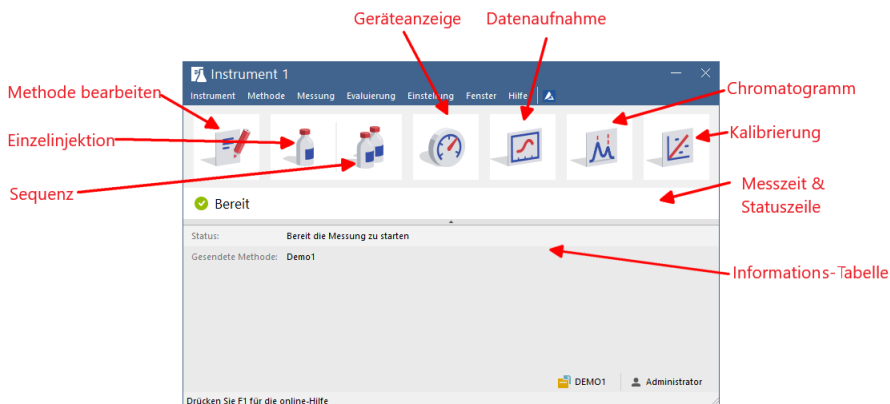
Geräteanzeige

Datenaufnahme

Instrument 1

Methode bearbeiten

Instrument Methode Messung Evaluierung Einstellung Fenster Hilfe

Chromatogramm

Einzelinjektion

Kalibrierung

Sequenz

Messzeit & Statuszeile

Bereit

Status: Bereit die Messung zu starten

Gesendete Methode: Demo1

Informations-Tabelle

DEMO1

Administrator

Drücken Sie F1 für die online-Hilfe